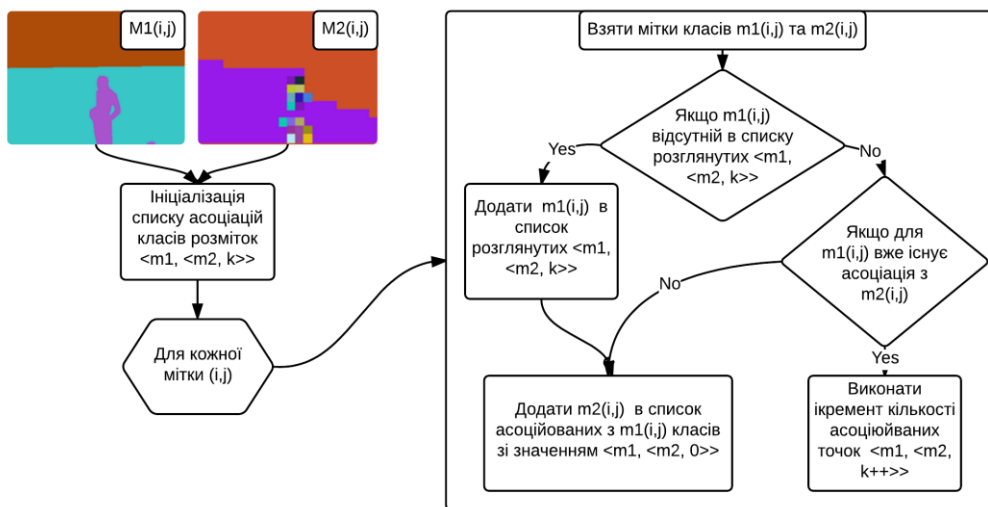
M1(i,j)

M2(i,j)

Ініціалізація списку асоціацій класів розміток <m1, <m2, k>>

Для кожної мітки (i,j)

Взяти мітки класів m1(i,j) та m2(i,j)

Якщо m1(i,j) відсутній в списку розглянутих <m1, <m2, k>>

Yes

No

Додати m1(i,j) в список розглянутих <m1, <m2, k>>

Якщо для m1(i,j) вже існує асоціація з m2(i,j)

No

Yes

Додати m2(i,j) в список асоційованих з m1(i,j) класів зі значенням <m1, <m2, 0>>

Виконати ікремент кількості асоціюйованих точок <m1, <m2, k++>>